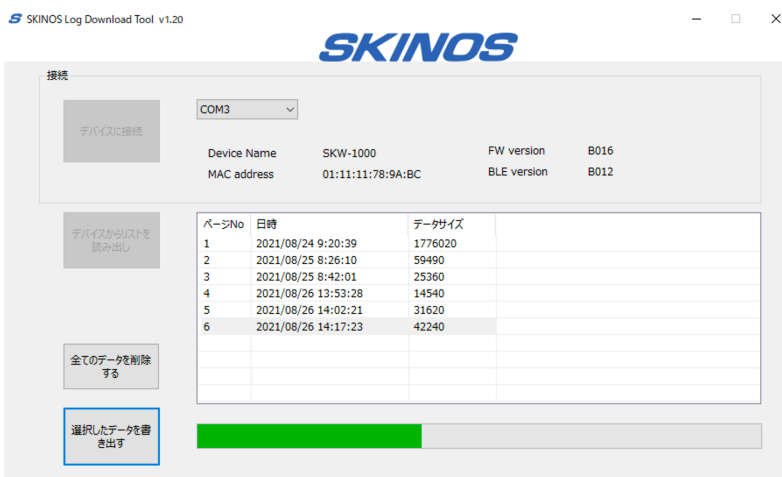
S SKINOS Log Download Tool v1.20

SKINOS

接続

デバイスに接続

COM3

Device Name SKW-1000
MAC address 01:11:11:78:9A:BC
FW version B016
BLE version B012

デバイスからリストを読み出し

| ページNo | 日時 | データサイズ |
|---|---|---|
| 1 | 2021/08/24 9:20:39 | 1776020 |
| 2 | 2021/08/25 8:26:10 | 59490 |
| 3 | 2021/08/25 8:42:01 | 25360 |
| 4 | 2021/08/26 13:53:28 | 14540 |
| 5 | 2021/08/26 14:02:21 | 31620 |
| 6 | 2021/08/26 14:17:23 | 42240 |

全てのデータを削除する

選択したデータを書き出す